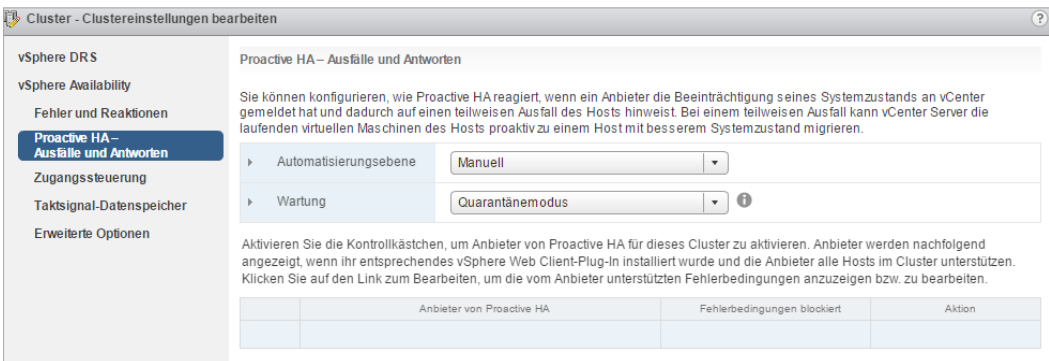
Cluster - Clustereinstellungen bearbeiten

?

vSphere DRS

vSphere Availability

Fehler und Reaktionen

Proactive HA – Ausfälle und Antworten

Zugangssteuerung

Taktsignal-Datenspeicher

Erweiterte Optionen

Proactive HA – Ausfälle und Antworten

Sie können konfigurieren, wie Proactive HA reagiert, wenn ein Anbieter die Beeinträchtigung seines Systemzustands an vCenter gemeldet hat und dadurch auf einen teilweisen Ausfall des Hosts hinweist. Bei einem teilweisen Ausfall kann vCenter Server die laufenden virtuellen Maschinen des Hosts proaktiv zu einem Host mit besserem Systemzustand migrieren.

| Automatisierungsebene | Manuell |
|---|---|
| Wartung | Quarantänemodus |

Aktivieren Sie die Kontrollkästchen, um Anbieter von Proactive HA für dieses Cluster zu aktivieren. Anbieter werden nachfolgend angezeigt, wenn ihr entsprechendes vSphere Web Client-Plug-In installiert wurde und die Anbieter alle Hosts im Cluster unterstützen. Klicken Sie auf den Link zum Bearbeiten, um die vom Anbieter unterstützten Fehlerbedingungen anzuzeigen bzw. zu bearbeiten.

| | Anbieter von Proactive HA | Fehlerbedingungen blockiert | Aktion |
|---|---|---|---|
| | | | |